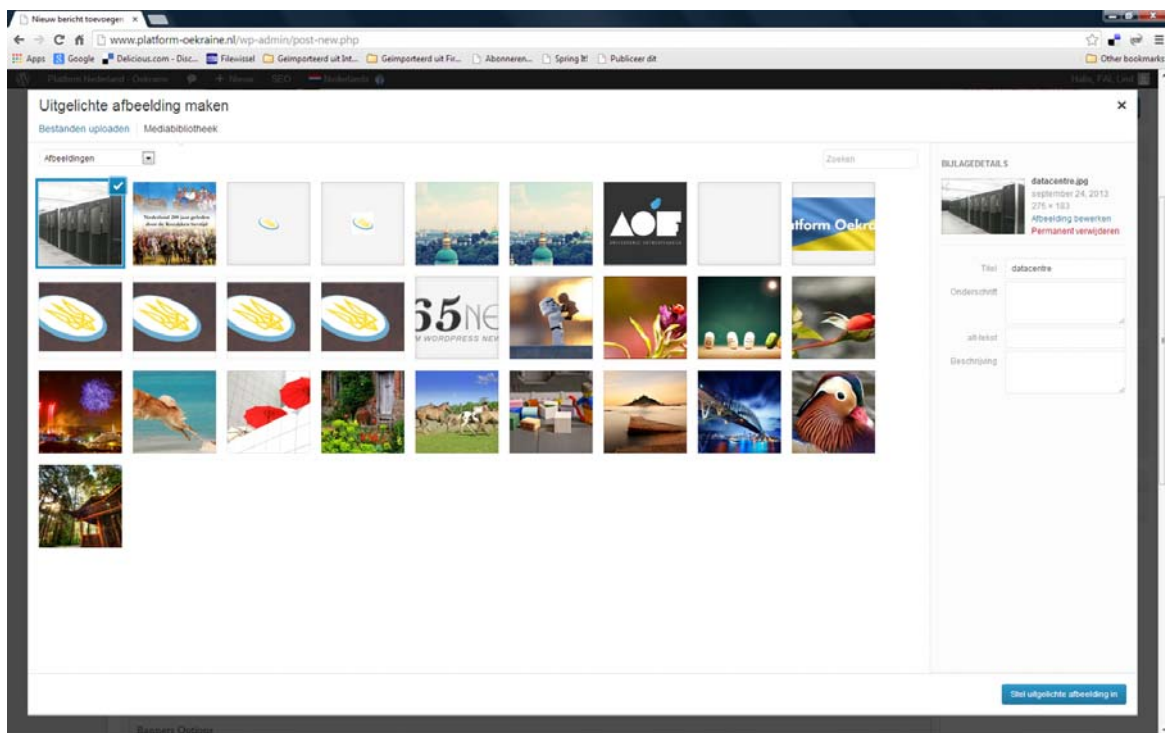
Nieuw bericht toevoegen ×

www.platform-oekraine.nl/wp-admin/post-new.php

Apps Google Delicious.com - Disc... Filewissel Geïmporteerd uit Int... Geïmporteerd uit Fir... Abonneren... Spring It! Publiceer dit Other bookmarks

Platform Nederland - Oekraine + Nieuw SEO Nederlands Hallo, FAL Lied

Uitgelichte afbeelding maken ×

Bestanden uploaden Mediabibliotheek

Afbeeldingen

Zoeken

AOF

tform Oekra

65NE
WORDPRESS NEW

BIJLAGEDETAILS

datacentre.jpg
september 24, 2013
275 × 183
Afbeelding bewerken
Permanent verwijderen

Titel datacentre
Onderschrift
alt-tekst
Beschrijving

Stel uitgelichte afbeelding in

Banners Options